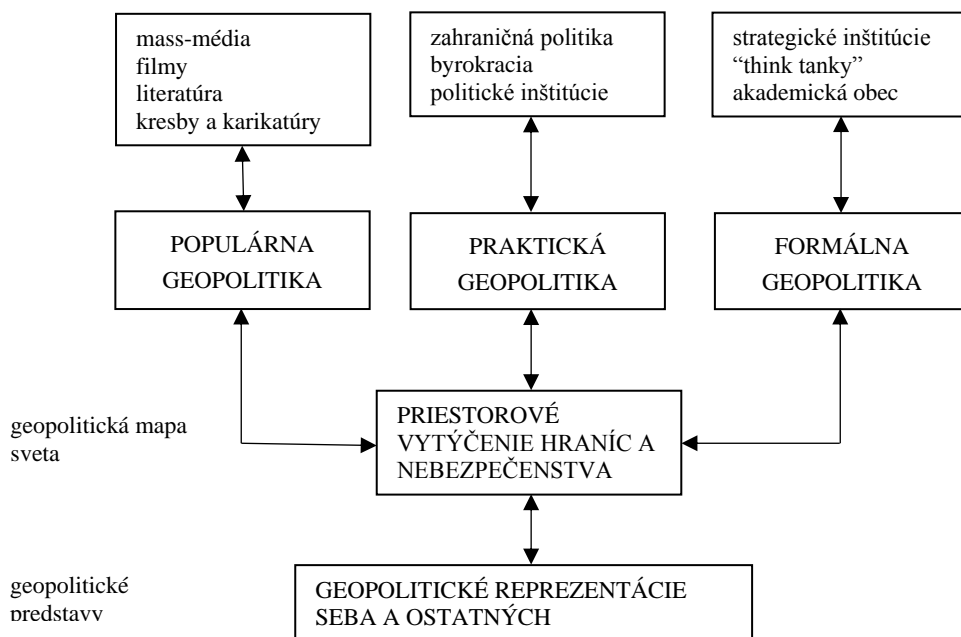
mass-média
filmy
literatúra
kresby a karikatúry

zahraničná politika
byrokracia
politické inštitúcie

strategické inštitúcie
"think tanky"
akademická obec

POPULÁRNA GEOPOLITIKA

PRAKTICKÁ GEOPOLITIKA

FORMÁLNA GEOPOLITIKA

geopolitická mapa sveta

PRIESTOROVÉ VYTÝČENIE HRANÍC A NEBEZPEČENSTVA

geopolitické predstavy

GEOPOLITICKÉ REPREZENTÁCIE SEBA A OSTATNÝCH